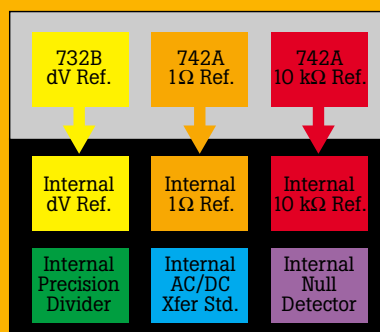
732B dV Ref.

742A $1\Omega$ Ref.

742A 10 k$\Omega$ Ref.

Internal dV Ref.

Internal $1\Omega$ Ref.

Internal 10 k$\Omega$ Ref.

Internal Precision Divider

Internal AC/DC Xfer Std.

Internal Null Detector